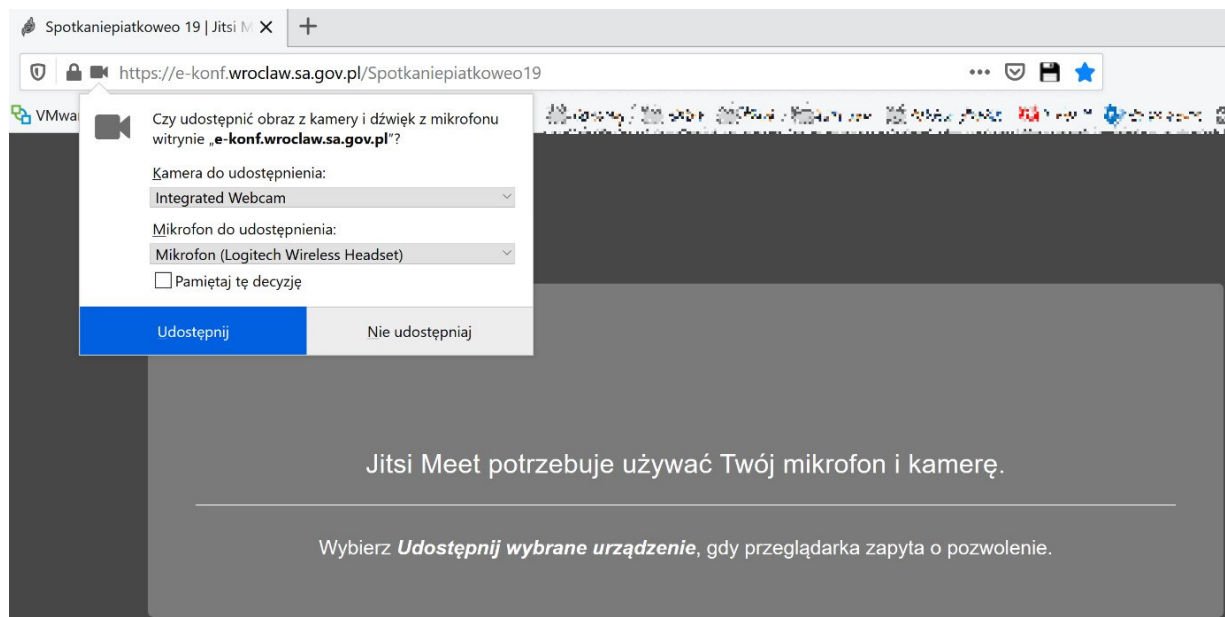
Spotkaniepiatkoweo 19 | Jitsi M

https://e-konf.wroclaw.sa.gov.pl/Spotkaniepiatkoweo19

VMwa

Czy udostępnić obraz z kamery i dźwięk z mikrofonu witrynie „e-konf.wroclaw.sa.gov.pl”?

Kamera do udostępnienia:

Integrated Webcam

Mikrofon do udostępnienia:

Mikrofon (Logitech Wireless Headset)

Pamiętaj tę decyzję

Udostępnij

Nie udostępniaj

Jitsi Meet potrzebuje używać Twój mikrofon i kamerę.

Wybierz ***Udostępnij wybrane urządzenie***, gdy przeglądarka zapyta o pozwolenie.